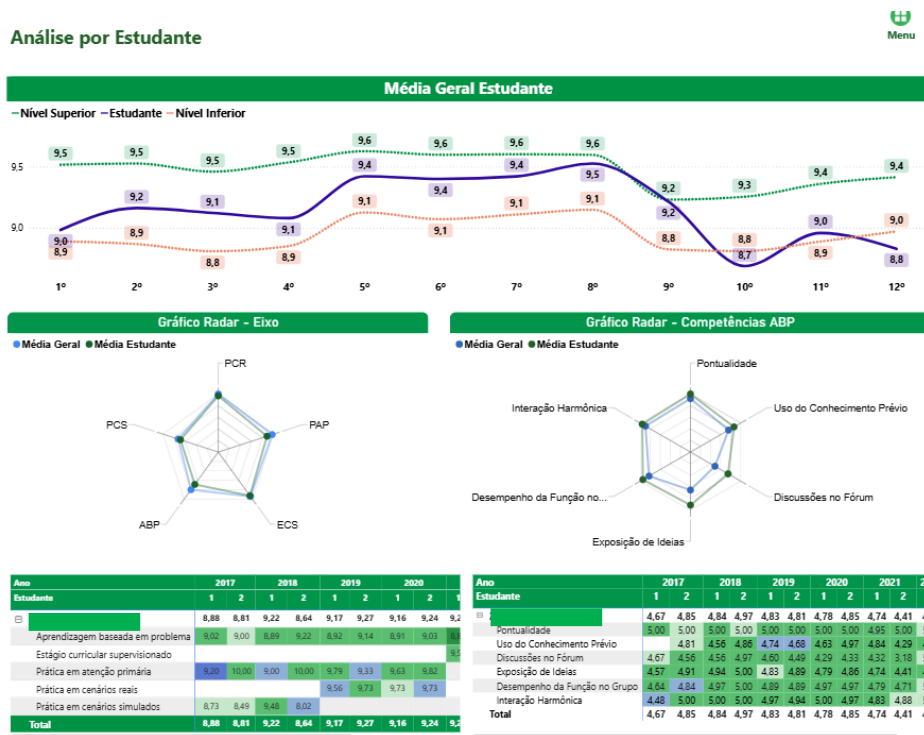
Análise por Estudante

Menu

Média Geral Estudante

Nível Superior Estudante Nível Inferior

9,5
9,0

9,5 9,5 9,5 9,5 9,6 9,6 9,6 9,6 9,2 9,3 9,4 9,4
9,0 9,2 9,1 9,1 9,4 9,4 9,4 9,5 9,2 8,7 9,0 8,8
8,9 8,9 8,8 8,9 9,1 9,1 9,1 9,1 8,8 8,8 8,9 9,0

1º 2º 3º 4º 5º 6º 7º 8º 9º 10º 11º 12º

Gráfico Radar - Eixo

Média Geral Média Estudante

PCR
PAP
ECS
ABP
PCS

Gráfico Radar - Competências ABP

Média Geral Média Estudante

Pontualidade
Uso do Conhecimento Prévio
Discussões no Fórum
Exposição de Ideias
Desempenho da Função no ...
Interação Harmônica

| Ano | 2017 | | 2018 | | 2019 | | 2020 | |
|---|---|---|---|---|---|---|---|---|
| Estudante | 1 | 2 | 1 | 2 | 1 | 2 | 1 | 2 |
| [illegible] | 8,88 | 8,81 | 9,22 | 8,64 | 9,17 | 9,27 | 9,16 | 9,24 |
| Aprendizagem baseada em problema | 9,02 | 9,00 | 8,89 | 9,22 | 8,92 | 9,14 | 8,91 | 9,03 |
| Estágio curricular supervisionado | | | | | | | | |
| Prática em atenção primária | 9,20 | 10,00 | 9,00 | 10,00 | 9,79 | 9,33 | 9,63 | 9,82 |
| Prática em cenários reais | | | | | 9,56 | 9,73 | 9,73 | 9,73 |
| Prática em cenários simulados | 8,73 | 8,49 | 9,48 | 8,02 | | | | |
| Total | 8,88 | 8,81 | 9,22 | 8,64 | 9,17 | 9,27 | 9,16 | 9,24 |

| Ano | 2017 | | 2018 | | 2019 | | 2020 | | 2021 | |
|---|---|---|---|---|---|---|---|---|---|---|
| Estudante | 1 | 2 | 1 | 2 | 1 | 2 | 1 | 2 | 1 | 2 |
| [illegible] | 4,67 | 4,85 | 4,84 | 4,97 | 4,83 | 4,81 | 4,78 | 4,85 | 4,74 | 4,41 |
| Pontualidade | 5,00 | 5,00 | 5,00 | 5,00 | 5,00 | 5,00 | 5,00 | 5,00 | 4,95 | 5,00 |
| Uso do Conhecimento Prévio | | 4,81 | 4,56 | 4,86 | 4,74 | 4,68 | 4,63 | 4,97 | 4,84 | 4,29 |
| Discussões no Fórum | 4,67 | 4,56 | 4,56 | 4,97 | 4,60 | 4,49 | 4,29 | 4,33 | 4,32 | 3,18 |
| Exposição de Ideias | 4,57 | 4,91 | 4,94 | 5,00 | 4,83 | 4,89 | 4,79 | 4,86 | 4,74 | 4,41 |
| Desempenho da Função no Grupo | 4,64 | 4,84 | 4,97 | 5,00 | 4,89 | 4,89 | 4,97 | 4,97 | 4,79 | 4,71 |
| Interação Harmônica | 4,48 | 5,00 | 5,00 | 5,00 | 4,97 | 4,94 | 5,00 | 4,97 | 4,83 | 4,88 |
| Total | 4,67 | 4,85 | 4,84 | 4,97 | 4,83 | 4,81 | 4,78 | 4,85 | 4,74 | 4,41 |